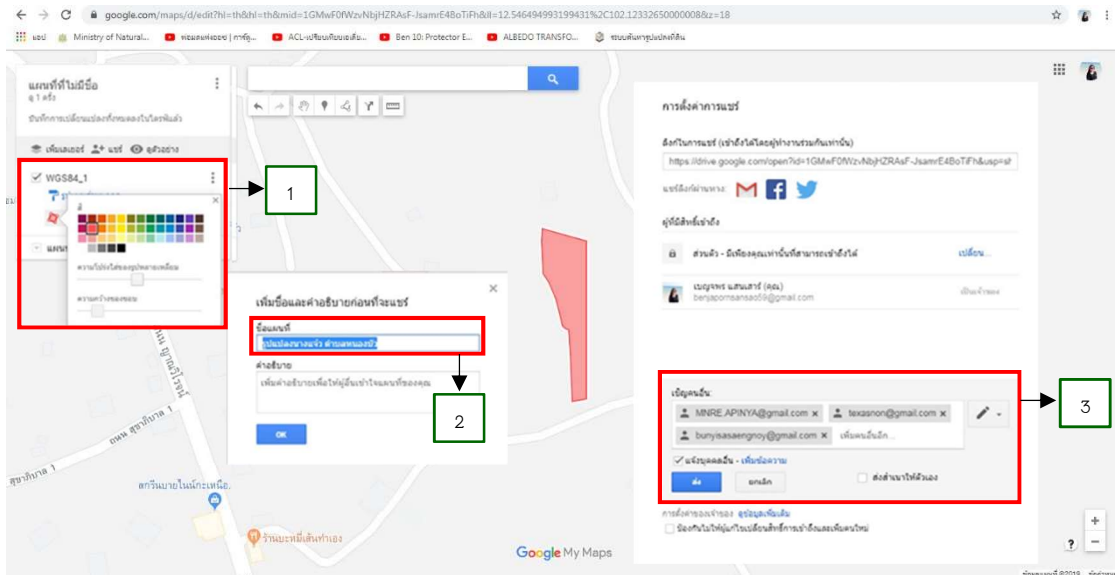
google.com/maps/d/edit?hl=th&hl=th&mid=1GMwF0fWzvNbjHZRAsF-Jsamr E4BoTiFh&ll=12.546494993199431%2C102.12332650000008&z=18

แอป Ministry of Natural... ACL-เปลี่ยนเกียร์ Ben 10: Protector E... ALBEDO TRANSFO...

แผนที่ที่ไม่มีชื่อ
ดู 1 ครั้ง
บันทึกการเปลี่ยนแปลงทั้งหมดลงในไดรฟ์แล้ว
เพิ่มเลเยอร์ แชร์ ดูตัวอย่าง

WGS84_1

สี
ความโปร่งใสของรูปหลายเหลี่ยม
ความกว้างของเส้น

1

เพิ่มชื่อและคำอธิบายก่อนที่จะแชร์
ชื่อแผนที่
รูปแปลงยางพารา ตำบลหนองบัว
คำอธิบาย
เพิ่มคำอธิบายเพื่อให้ผู้อื่นเข้าใจแผนที่ของคุณ
OK

2

ถนน สุขาภิบาล 1
สุขาภิบาล 1
ลกรีนบายโนน์กะเหนือ.
ร้านตะหมี่เส้นทำเอง

Google My Maps

การตั้งค่าการแชร์
ลิงก์ในการแชร์ (เข้าถึงได้โดยผู้ทำงานร่วมกันเท่านั้น)
https://drive.google.com/open?id=1GMwF0fWzvNbjHZRAsF-Jsamr E4BoTiFh&usp=s
แชร์ลิงก์ผ่านทาง:
ผู้มีสิทธิ์เข้าถึง
ส่วนตัว - มีเพียงคุณเท่านั้นที่สามารถเข้าถึงได้ เปลี่ยน...
เบญจพร แสนเสาร์ (คุณ)
benjapornsansao59@gmail.com เป็นเจ้าของ

เชิญคนอื่น:
MNRE.APINYA@gmail.com × texasnon@gmail.com × bunyisasaengnoy@gmail.com × เพิ่มคนอื่นอีก...
แจ้งบุคคลอื่น - เพิ่มข้อความ
ส่ง ยกเลิก ส่งสำเนาให้ตัวเอง

3

การตั้งค่าของเจ้าของ ดูข้อมูลเพิ่มเติม
ป้องกันไม่ให้ผู้แก้ไขเปลี่ยนสิทธิ์การเข้าถึงและเพิ่มคนใหม่